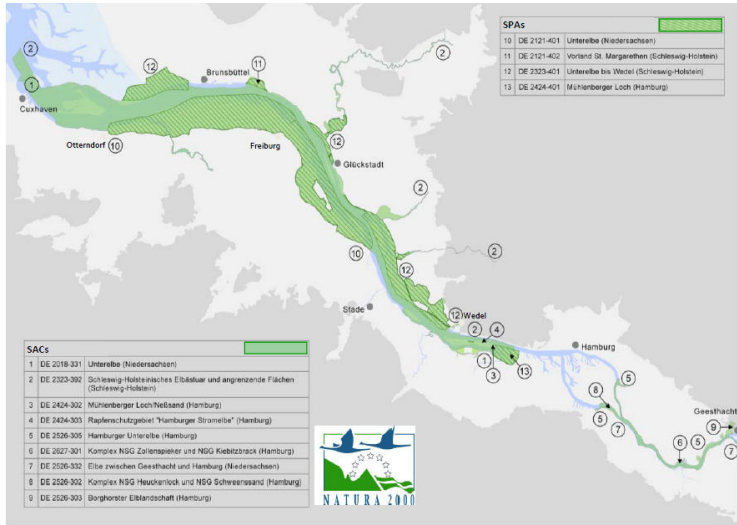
| SPAs | | | |
|---|---|---|---|
| 10 | DE 2121-401 | Unterelbe (Niedersachsen) |
| 11 | DE 2121-402 | Vorland St. Margarethen (Schleswig-Holstein) |
| 12 | DE 2323-401 | Unterelbe bis Wedel (Schleswig-Holstein) |
| 13 | DE 2424-401 | Mühlenberger Loch (Hamburg) |

2

1

Cuxhaven

12

Brunsbüttel

11

2

Otterndorf

10

Freiburg

12

Glückstadt

2

10

2

12

Stade

12

Wedel

2

4

1

3

13

Hamburg

5

8

5

7

Geesthacht

6

5

9

7

| SACs | | | |
|---|---|---|---|
| 1 | DE 2018-331 | Unterelbe (Niedersachsen) |
| 2 | DE 2323-392 | Schleswig-Holsteinisches Elbästuar und angrenzende Flächen (Schleswig-Holstein) |
| 3 | DE 2424-302 | Mühlenberger Loch/Neßsand (Hamburg) |
| 4 | DE 2424-303 | Rapfenschutzgebiet "Hamburger Stromelbe" (Hamburg) |
| 5 | DE 2526-305 | Hamburger Unterelbe (Hamburg) |
| 6 | DE 2627-301 | Komplex NSG Zollenspieker und NSG Kiebitzbrack (Hamburg) |
| 7 | DE 2526-332 | Elbe zwischen Geesthacht und Hamburg (Niedersachsen) |
| 8 | DE 2526-302 | Komplex NSG Heuckenlock und NSG Schweenssand (Hamburg) |
| 9 | DE 2526-303 | Borghorster Elblandschaft (Hamburg) |

NATURA 2000